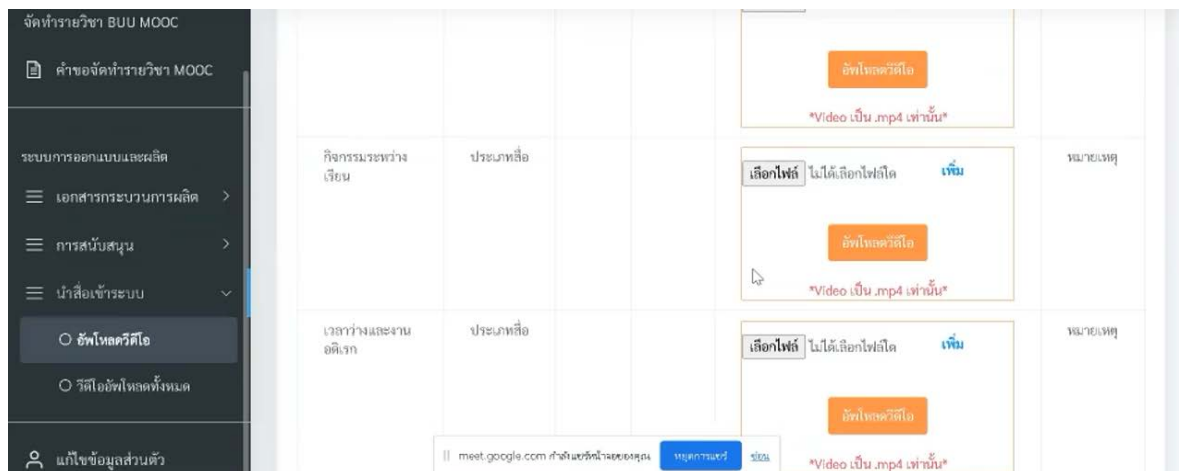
จัดทำรายวิชา BUU MOOC

คำขอจัดทำรายวิชา MOOC

ระบบการออกแบบและผลิต

เอกสารกระบวนการผลิต

การสนับสนุน

นำสื่อเข้าระบบ

อัพโหลดวิดีโอ

วีดีโออัพโหลดทั้งหมด

แก้ไขข้อมูลส่วนตัว

อัพโหลดวิดีโอ

*Video เป็น .mp4 เท่านั้น*

| กิจกรรมระหว่างเรียน | ประเภทสื่อ | เลือกไฟล์ ไม่ได้เลือกไฟล์ใด เพิ่ม อัพโหลดวิดีโอ *Video เป็น .mp4 เท่านั้น* | หมายเหตุ |
|---|---|---|---|
| เวลาว่างและงานอดิเรก | ประเภทสื่อ | เลือกไฟล์ ไม่ได้เลือกไฟล์ใด เพิ่ม อัพโหลดวิดีโอ *Video เป็น .mp4 เท่านั้น* | หมายเหตุ |

meet.google.com กำลังแชร์หน้าจอของคุณ หยุดการแชร์ ซ่อน